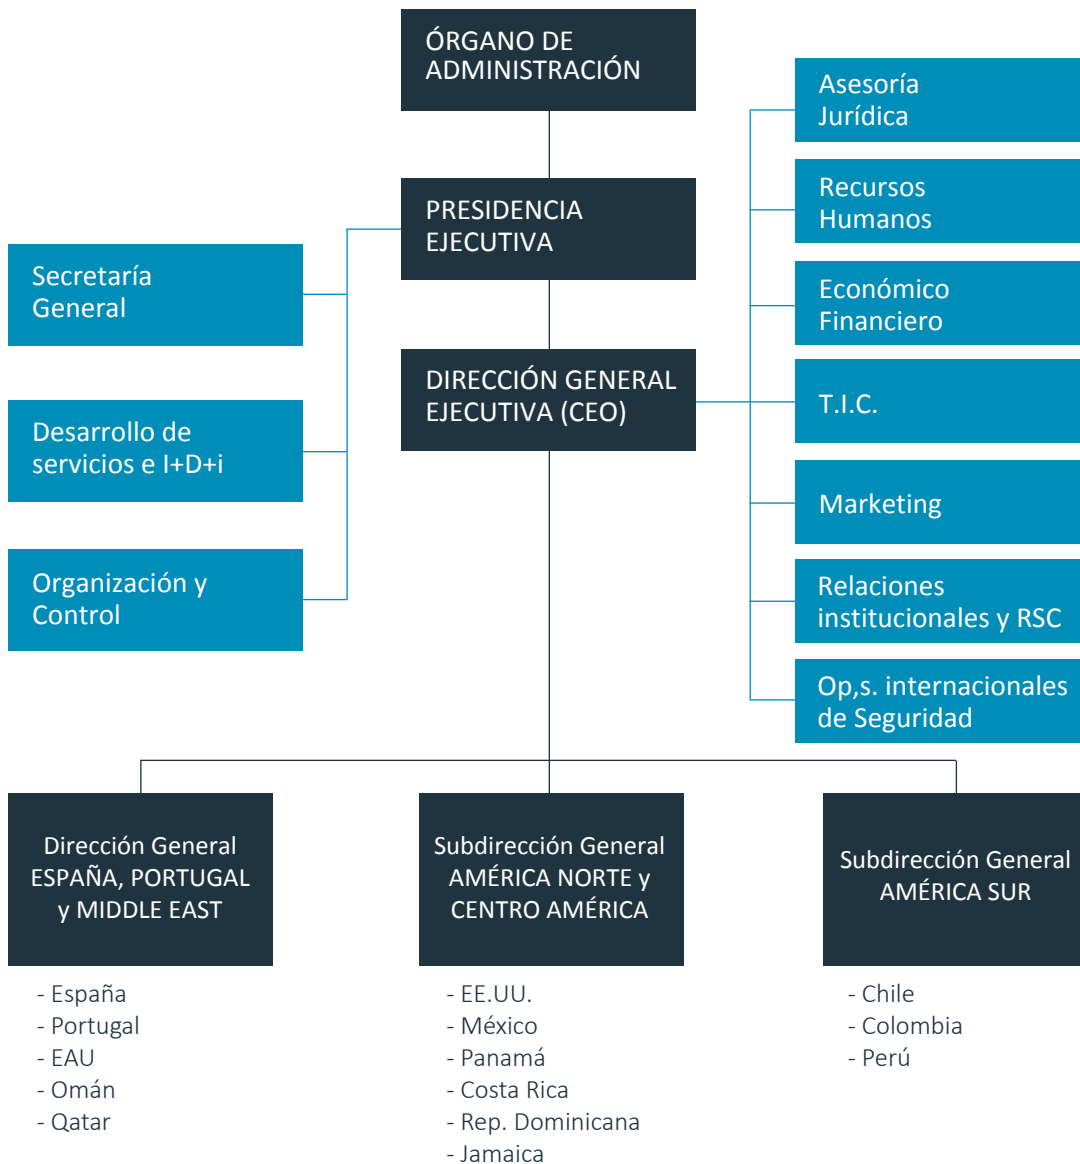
ÓRGANO DE ADMINISTRACIÓN

PRESIDENCIA EJECUTIVA

DIRECCIÓN GENERAL EJECUTIVA (CEO)

Secretaría General

Desarrollo de servicios e I+D+i

Organización y Control

Asesoría Jurídica

Recursos Humanos

Económico Financiero

T.I.C.

Marketing

Relaciones institucionales y RSC

Op,s. internacionales de Seguridad

Dirección General ESPAÑA, PORTUGAL y MIDDLE EAST

- España
- Portugal
- EAU
- Omán
- Qatar

Subdirección General AMÉRICA NORTE y CENTRO AMÉRICA

- EE.UU.
- México
- Panamá
- Costa Rica
- Rep. Dominicana
- Jamaica

Subdirección General AMÉRICA SUR

- Chile
- Colombia
- Perú